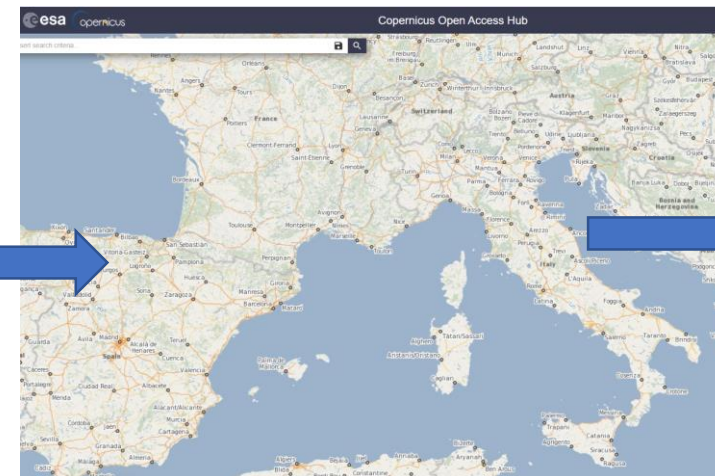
esa copernicus

Copernicus Open Access Hub

ert search criteria

Orleans
Angers
Tours
Nantes
France
Poitiers
Clermont-Ferrand
Saint-Etienne
Lyon
Grenoble
Bordeaux
Toulouse
Montpellier
Avignon
Nice
Perpignan
Dijon
Besançon
Switzerland
Lausanne
Geneva
Freiburg
Zurich
Winterthur
Innsbruck
Salzburg
Austria
Linz
Vienna
Bratislava
Budapest
Graz
Klagenfurt
Maribor
Ljubljana
Zagreb
Slovenia
Croatia
Rijeka
Bolzano
Trento
Verona
Venice
Milan
Turin
Genoa
Parma
Bologna
Florence
Ancona
Perugia
Italy
Rome
L'Aquila
Pescara
Foggia
Naples
Salerno
Bari
Taranto
Brindisi
Cosenza
Catania
Palermo
Trapani
Siracusa
Bosnia and Herzegovina
Banja Luka
Split
San Sebastián
Santander
Bilbao
Vitoria-Gasteiz
Pamplona
Logroño
Huesca
Zaragoza
Soria
Manresa
Barcelona
Valladolid
Zamora
Ávila
Madrid
Alcalá de Henares
Spain
Cuenca
Teruel
Valencia
Albacete
Alicante
Murcia
Cartagena
Ciudad Real
Córdoba
Jaén
Granada
Sevilla
Almería
Palma de Mallorca
Sassari
Alghero
Cagliari
Oristano
Algiers
Constantine
Annaba
Bizerte
Tunis